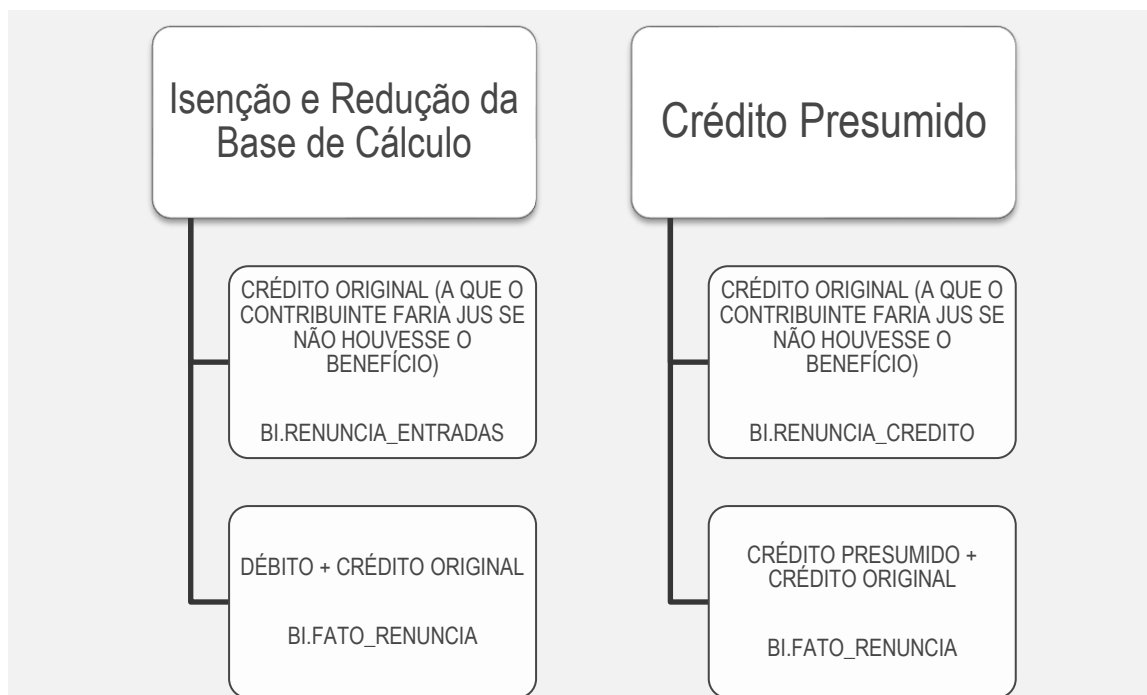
Isenção e Redução da Base de Cálculo

CRÉDITO ORIGINAL (A QUE O CONTRIBUINTE FARIA JUS SE NÃO HOUVESSE O BENEFÍCIO)

BI.RENUNCIA_ENTRADAS

DÉBITO + CRÉDITO ORIGINAL

BI.FATO_RENUNCIA

Crédito Presumido

CRÉDITO ORIGINAL (A QUE O CONTRIBUINTE FARIA JUS SE NÃO HOUVESSE O BENEFÍCIO)

BI.RENUNCIA_CREDITO

CRÉDITO PRESUMIDO + CRÉDITO ORIGINAL

BI.FATO_RENUNCIA